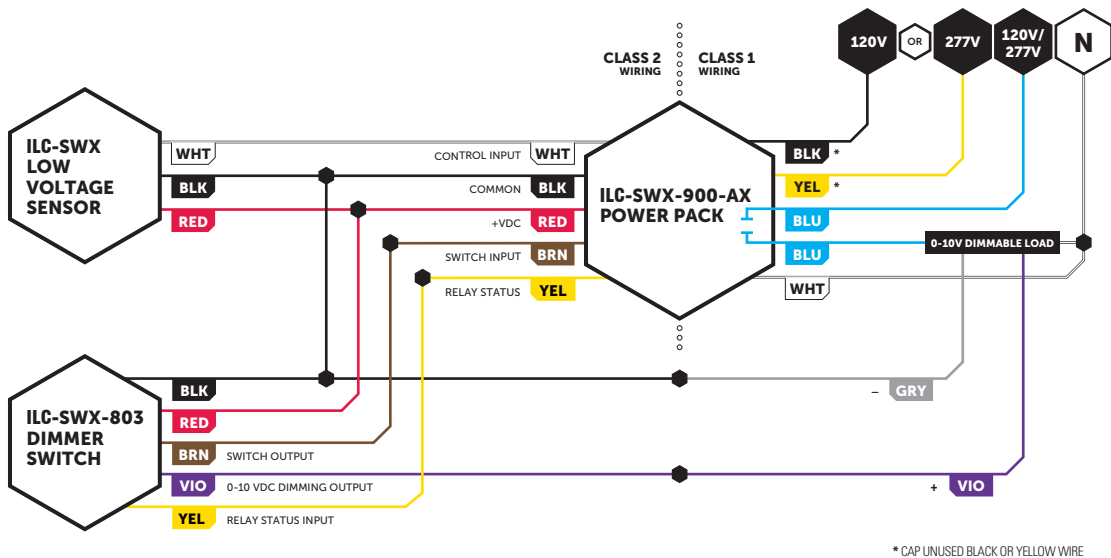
120V
OR
277V
120V/ 277V
N

CLASS 2 WIRING
CLASS 1 WIRING

ILC-SWX LOW VOLTAGE SENSOR
WHT
BLK
RED

CONTROL INPUT WHT
COMMON BLK
+VDC RED
SWITCH INPUT BRN
RELAY STATUS YEL

ILC-SWX-900-AX POWER PACK

BLK *
YEL *
BLU
BLU
WHT
0-10V DIMMABLE LOAD

ILC-SWX-803 DIMMER SWITCH
BLK
RED
BRN SWITCH OUTPUT
VIO 0-10 VDC DIMMING OUTPUT
YEL RELAY STATUS INPUT

– GRY
+ VIO

* CAP UNUSED BLACK OR YELLOW WIRE